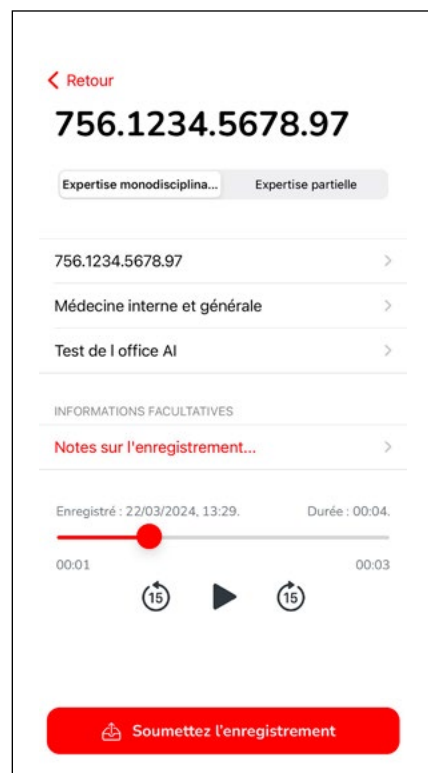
< Retour

756.1234.5678.97

Expertise monodisciplina... | Expertise partielle

756.1234.5678.97 >

Médecine interne et générale >

Test de l office AI >

INFORMATIONS FACULTATIVES

Notes sur l'enregistrement... >

Enregistré : 22/03/2024, 13:29.

Durée : 00:04.

00:01

00:03

15

15

Soumettez l'enregistrement